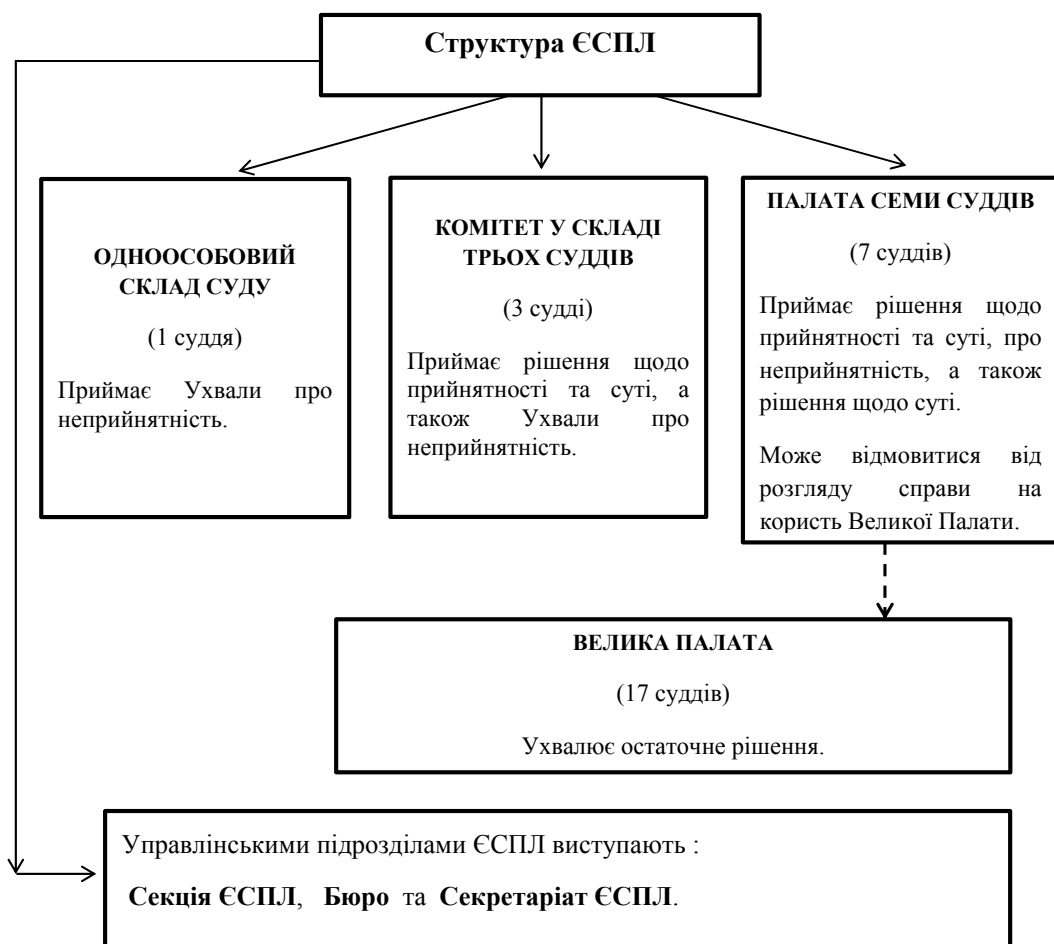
Структура ЄСПЛ

ОДНООСОБОВИЙ СКЛАД СУДУ

(1 суддя)

Приймає Ухвали про неприйнятність.

КОМІТЕТ У СКЛАДІ ТРЬОХ СУДДІВ

(3 судді)

Приймає рішення щодо прийнятності та суті, а також Ухвали про неприйнятність.

ПАЛАТА СЕМИ СУДДІВ

(7 суддів)

Приймає рішення щодо прийнятності та суті, про неприйнятність, а також рішення щодо суті.

Може відмовитися від розгляду справи на користь Великої Палати.

ВЕЛИКА ПАЛАТА

(17 суддів)

Ухвалює остаточне рішення.

Управлінськими підрозділами ЄСПЛ виступають :

Секція ЄСПЛ, Бюро та Секретаріат ЄСПЛ.